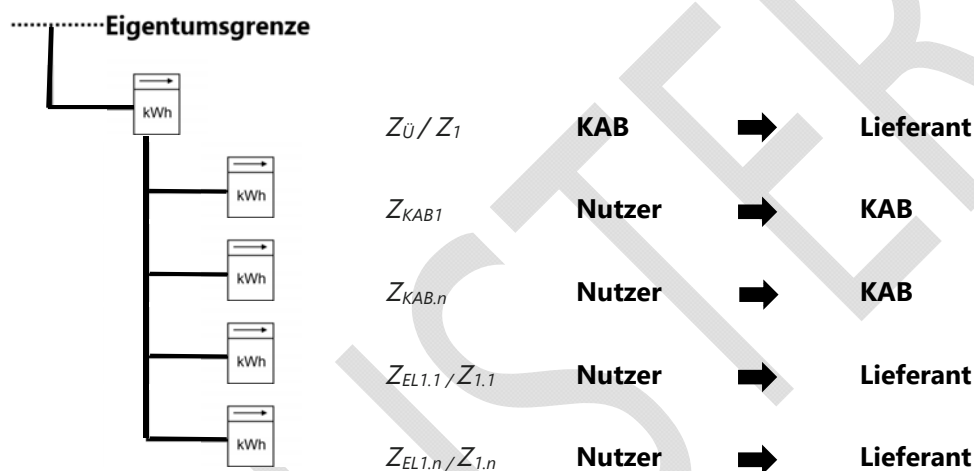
Eigentumsgrenze

kWh

kWh

kWh

kWh

kWh

$Z_{Ü} / Z_{1}$ **KAB** ➡ **Lieferant**

$Z_{KAB1}$ **Nutzer** ➡ **KAB**

$Z_{KAB.n}$ **Nutzer** ➡ **KAB**

$Z_{EL1.1} / Z_{1.1}$ **Nutzer** ➡ **Lieferant**

$Z_{EL1.n} / Z_{1.n}$ **Nutzer** ➡ **Lieferant**